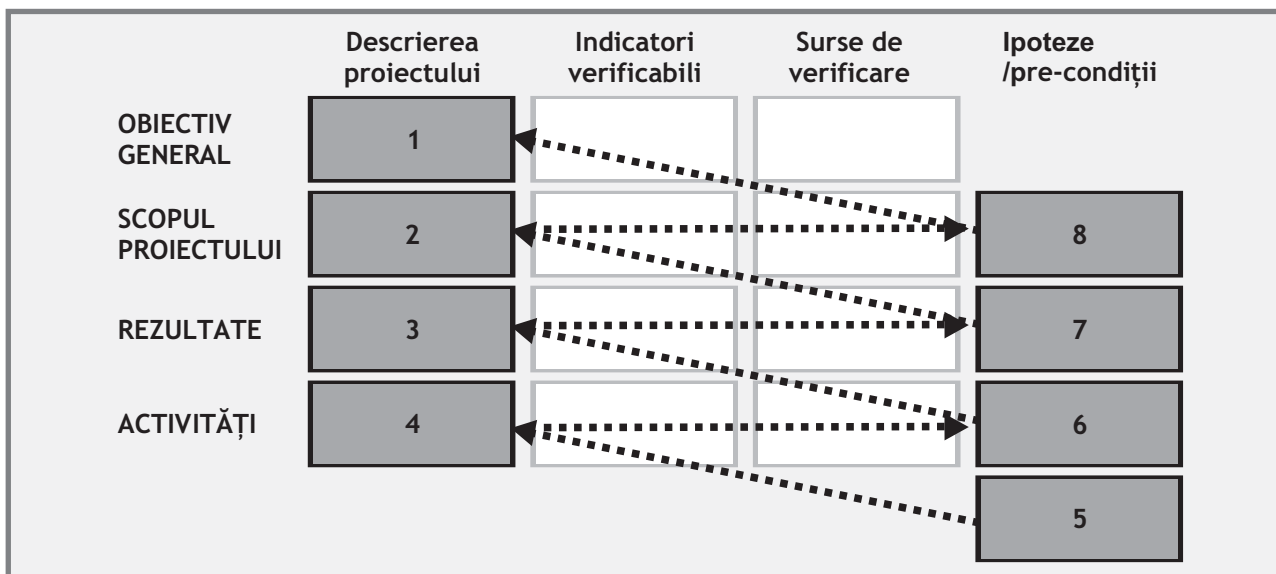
| | Descrierea proiectului | Indicatori verificabili | Surse de verificare | Ipoteze /pre-condiții |
|---|---|---|---|---|
| OBIECTIV GENERAL | 1 | | | |
| SCOPUL PROIECTULUI | 2 | | | 8 |
| REZULTATE | 3 | | | 7 |
| ACTIVITĂȚI | 4 | | | 6 |
| | | | | 5 |